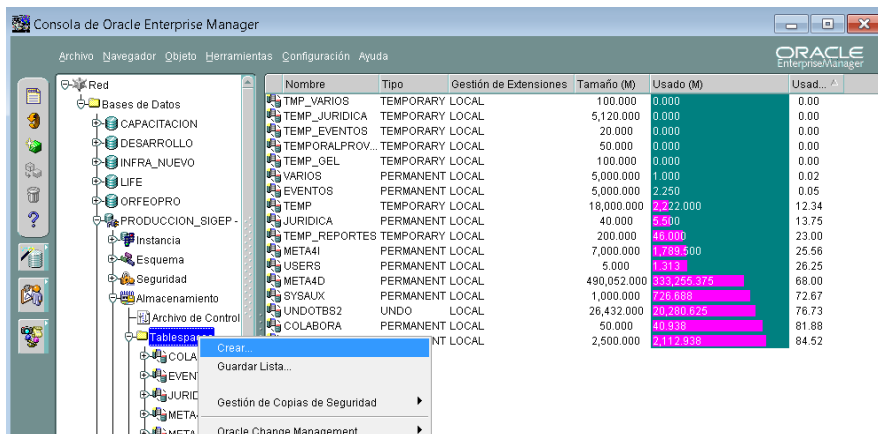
Consola de Oracle Enterprise Manager

Archivo Navegador Objeto Herramientas Configuración Ayuda

ORACLE
Enterprise Manager

Red
Bases de Datos
CAPACITACION
DESARROLLO
INFRA_NUEVO
LIFE
ORFEOPRO
PRODUCCION_SIGEP -
Instancia
Esquema
Seguridad
Almacenamiento
Archivo de Control
Tablespa
COLA
EVENT
JURID
META
META

| Nombre | Tipo | Gestión de Extensiones | Tamaño (M) | Usado (M) | Usad... |
|---|---|---|---|---|---|
| TMP_VARIOS | TEMPORARY | LOCAL | 100.000 | 0.000 | 0.00 |
| TEMP_JURIDICA | TEMPORARY | LOCAL | 5,120.000 | 0.000 | 0.00 |
| TEMP_EVENTOS | TEMPORARY | LOCAL | 20.000 | 0.000 | 0.00 |
| TEMPORALPROV... | TEMPORARY | LOCAL | 50.000 | 0.000 | 0.00 |
| TEMP_GEL | TEMPORARY | LOCAL | 100.000 | 0.000 | 0.00 |
| VARIOS | PERMANENT | LOCAL | 5,000.000 | 1.000 | 0.02 |
| EVENTOS | PERMANENT | LOCAL | 5,000.000 | 2.250 | 0.05 |
| TEMP | PERMANENT | LOCAL | 18,000.000 | 2,222.000 | 12.34 |
| JURIDICA | PERMANENT | LOCAL | 40.000 | 5.500 | 13.75 |
| TEMP_REPORTES | TEMPORARY | LOCAL | 200.000 | 46.000 | 23.00 |
| META4I | PERMANENT | LOCAL | 7,000.000 | 1,789.500 | 25.56 |
| USERS | PERMANENT | LOCAL | 5.000 | 1.313 | 26.25 |
| META4D | PERMANENT | LOCAL | 490,052.000 | 333,255.375 | 68.00 |
| SYSAUX | PERMANENT | LOCAL | 1,000.000 | 726.688 | 72.67 |
| UNDOTBS2 | UNDO | LOCAL | 26,432.000 | 20,280.625 | 76.73 |
| COLABORA | PERMANENT | LOCAL | 50.000 | 40.938 | 81.88 |
| | | NT LOCAL | 2,500.000 | 2,112.938 | 84.52 |

Crear...
Guardar Lista...
Gestión de Copias de Seguridad
Oracle Change Management